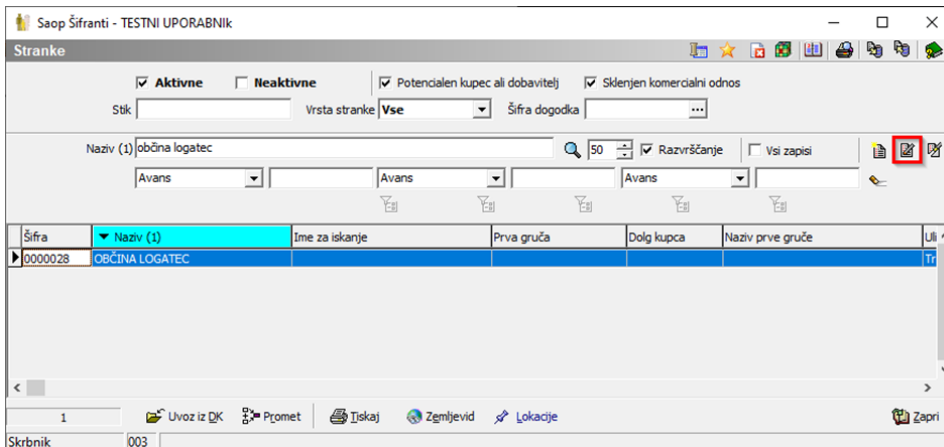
Saop Šifranti - TESTNI UPORABNIk

Stranke

Aktivne
Neaktivne
Potencialen kupec ali dobavitelj
Sklenjen komercialni odnos

Stik
Vrsta stranke Vse
Šifra dogodka

Naziv (1) občina logatec
50
Razvrščanje
Vsi zapisi

Avans
Avans
Avans

| Šifra | Naziv (1) | Ime za iskanje | Prva gruča | Dolg kupca | Naziv prve gruče | Uli |
|---|---|---|---|---|---|---|
| 0000028 | OBČINA LOGATEC | | | | | Tr |

1
Uvoz iz DK
Promet
Tiskaj
Zemljevid
Lokacije
Zapri

Skrbnik
003